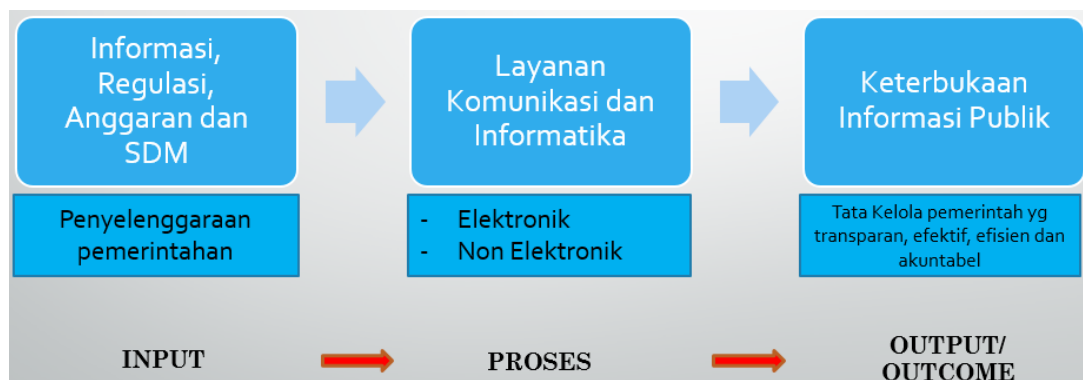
Informasi, Regulasi, Anggaran dan SDM

Penyelenggaraan pemerintahan

Layanan Komunikasi dan Informatika

- Elektronik
- Non Elektronik

Keterbukaan Informasi Publik

Tata Kelola pemerintah yg transparan, efektif, efisien dan akuntabel

INPUT

PROSES

OUTPUT/ OUTCOME